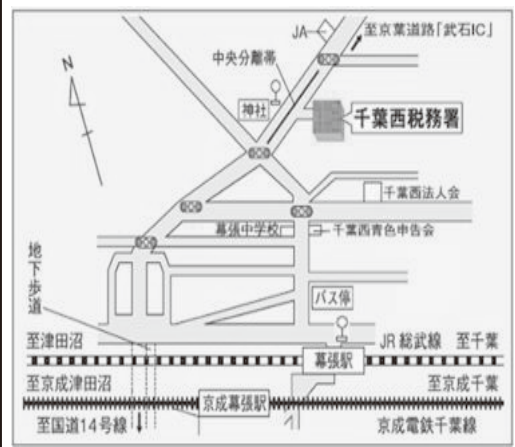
JA
至京葉道路「武石IC」
N
中央分離帯
神社
千葉西税務署
千葉西法人会
幕張中学校
千葉西青色申告会
地下歩道
バス停
至津田沼
JR 総武線
至千葉
幕張駅
至京成津田沼
至京成千葉
京成幕張駅
至国道14号線
京成電鉄千葉線